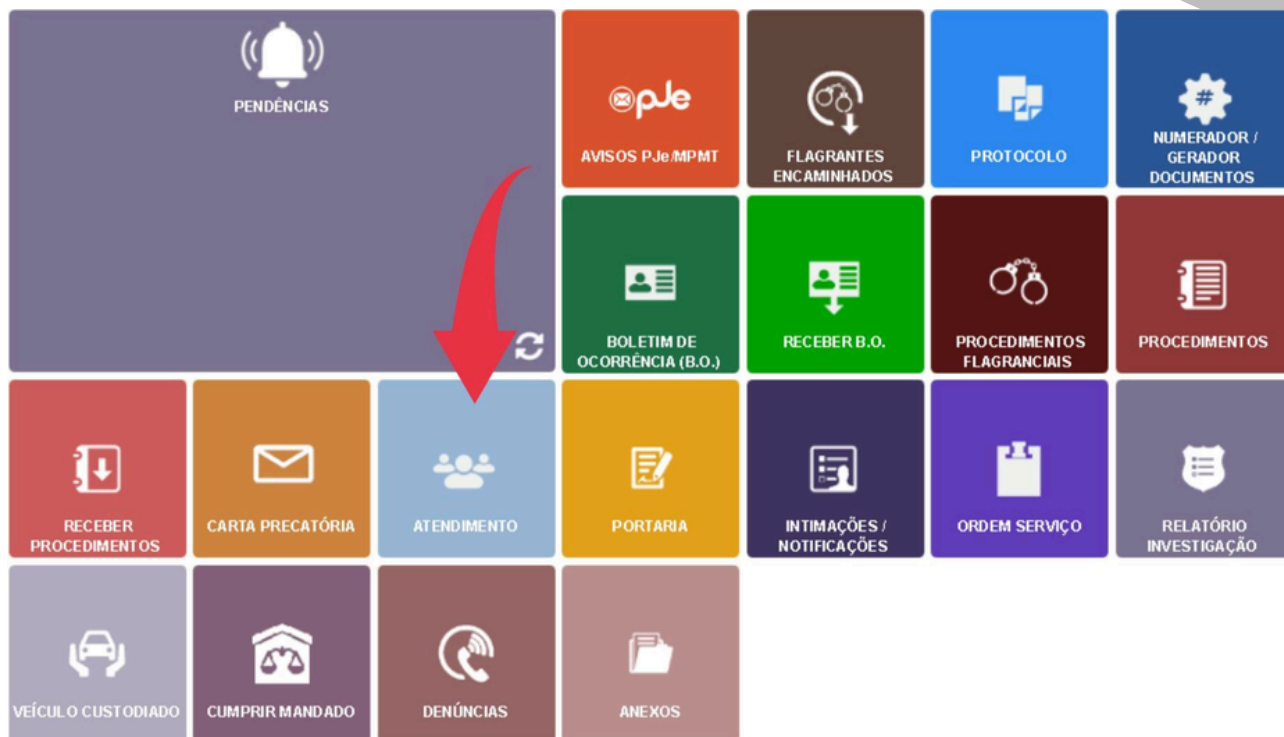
PENDÊNCIAS

PJe
AVISOS PJe/MPMT

FLAGRANTES ENCAMINHADOS

PROTOCOLO

#
NUMERADOR / GERADOR DOCUMENTOS

BOLETIM DE OCORRÊNCIA (B.O.)

RECEBER B.O.

PROCEDIMENTOS FLAGRANCIAIS

PROCEDIMENTOS

RECEBER PROCEDIMENTOS

CARTA PRECATÓRIA

ATENDIMENTO

PORTARIA

INTIMAÇÕES / NOTIFICAÇÕES

ORDEM SERVIÇO

RELATÓRIO INVESTIGAÇÃO

VEÍCULO CUSTODIADO

CUMPRIR MANDADO

DENÚNCIAS

ANEXOS